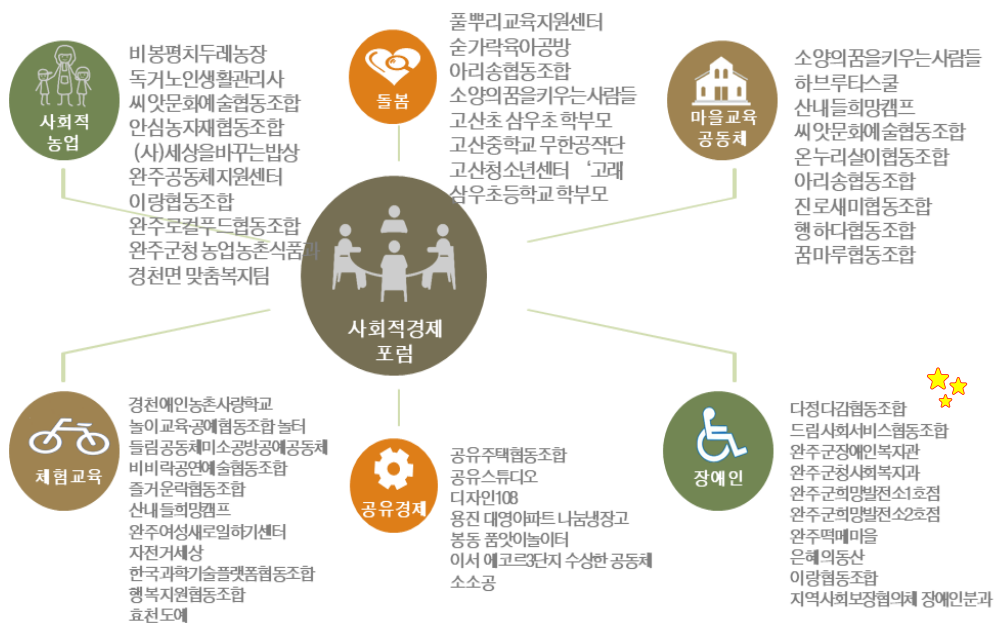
사회적 농업

비봉평치두레농장
독거노인생활관리사
씨앗문화예술협동조합
안심농자재협동조합
(사)세상을바꾸는밥상
완주공동체지원센터
이랑협동조합
완주로컬푸드협동조합
완주군청 농업농촌식품과
경천면 맞춤복지팀

돌봄

풀뿌리교육지원센터
순가락육아공방
아리송협동조합
소양의꿈을키우는사람들
고산초 삼우초 학부모
고산중학교 무한공작단
고산청소년센터 '고래'
삼우초등학교 학부모

마을교육 공동체

소양의꿈을키우는사람들
하브루타스쿨
산내들희망캠프
씨앗문화예술협동조합
온누리살이협동조합
아리송협동조합
진로새미협동조합
행하다협동조합
꿈마루협동조합

사회적경제 포럼

체험교육

경천애인농촌사랑학교
놀이교육공예협동조합 놀터
들림공동체미소공방공예공동체
비비락공연예술협동조합
즐거운락협동조합
산내들희망캠프
완주여성새로일하기센터
자전거세상
한국과학기술플랫폼협동조합
행복지원협동조합
효천도예

공유경제

공유주택협동조합
공유스튜디오
디자인108
용진 대영아파트 나눔냉장고
봉동 폼앗이놀이터
이서 에코르3단지 수상한 공동체
소소공

장애인

다정다감협동조합
드림사회서비스협동조합
완주군장애인복지관
완주군청사회복지과
완주군희망발전소1호점
완주군희망발전소2호점
완주떡메마을
은혜의동산
이랑협동조합
지역사회보장협의체 장애인분과